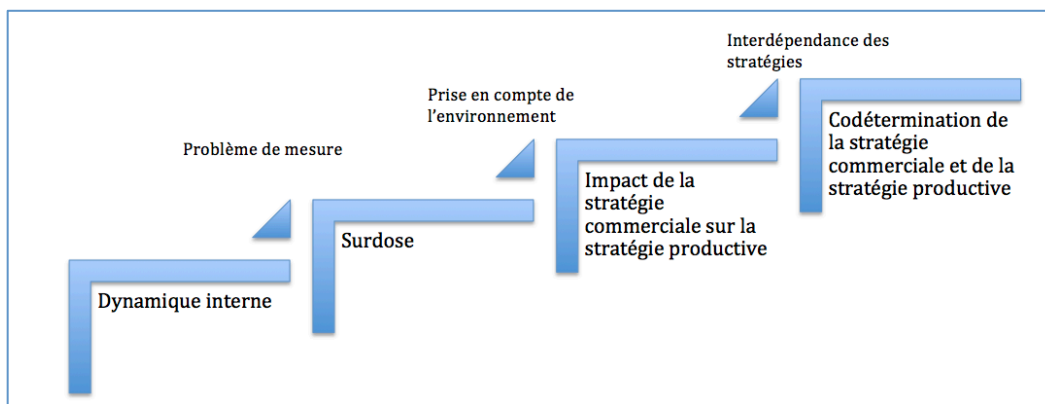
Dynamique interne

Problème de mesure

Surdose

Prise en compte de l'environnement

Impact de la stratégie commerciale sur la stratégie productive

Interdépendance des stratégies

Codétermination de la stratégie commerciale et de la stratégie productive